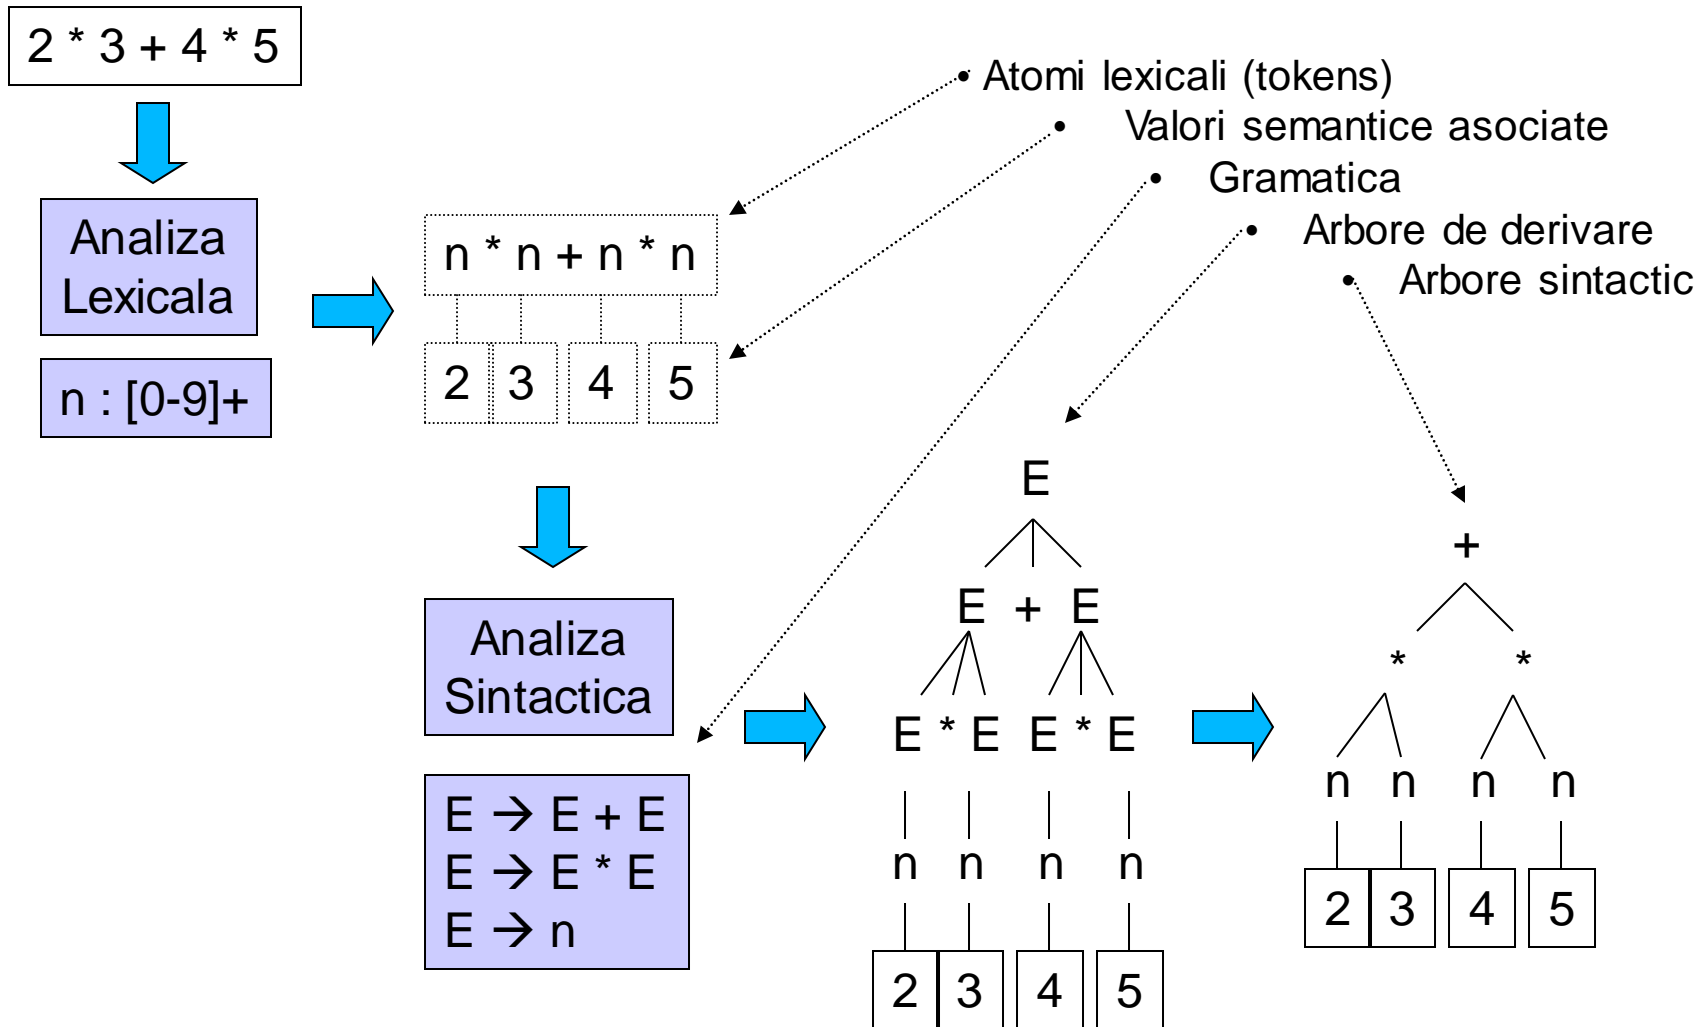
2 * 3 + 4 * 5

Analiza Lexicala

n : [0-9]+

n * n + n * n

2 3 4 5

- Atomi lexicali (tokens)
- Valori semantice asociate
- Gramatica
- Arbore de derivare
- Arbore sintactic

Analiza Sintactica

E → E + E
E → E * E
E → n

E

E + E

E * E E * E

n n n n

2 3 4 5

+

* *

n n n n

2 3 4 5